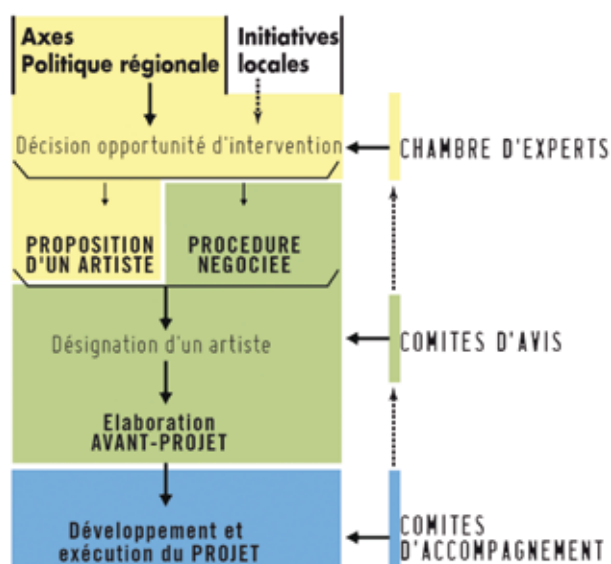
Axes
Politique régionale

Initiatives
locales

Décision opportunité d'intervention

CHAMBRE D'EXPERTS

PROPOSITION
D'UN ARTISTE

PROCEDURE
NEGOCIEE

Désignation d'un artiste

COMITES D'AVIS

Elaboration
AVANT-PROJET

Développement et
exécution du PROJET

COMITES
D'ACCOMPAGNEMENT